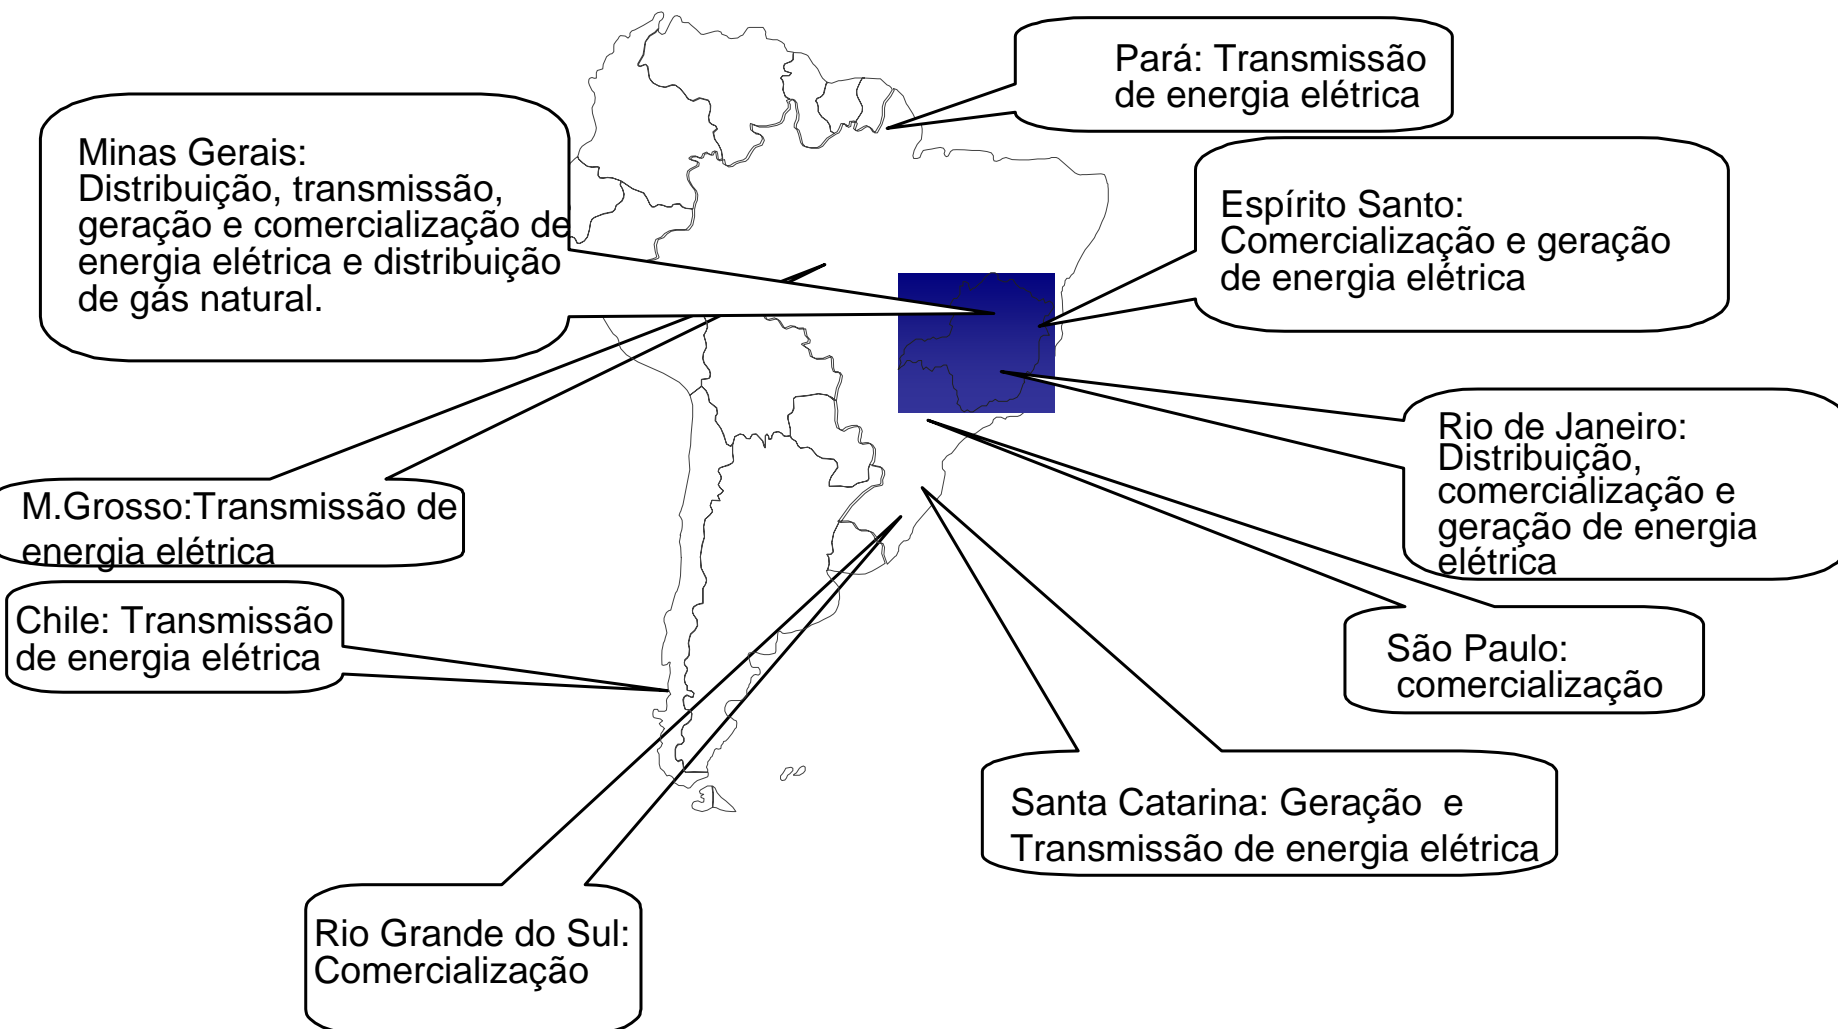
Pará: Transmissão de energia elétrica

Minas Gerais: Distribuição, transmissão, geração e comercialização de energia elétrica e distribuição de gás natural.

Espírito Santo: Comercialização e geração de energia elétrica

Rio de Janeiro: Distribuição, comercialização e geração de energia elétrica

M.Grosso:Transmissão de energia elétrica

Chile: Transmissão de energia elétrica

São Paulo: comercialização

Santa Catarina: Geração e Transmissão de energia elétrica

Rio Grande do Sul: Comercialização